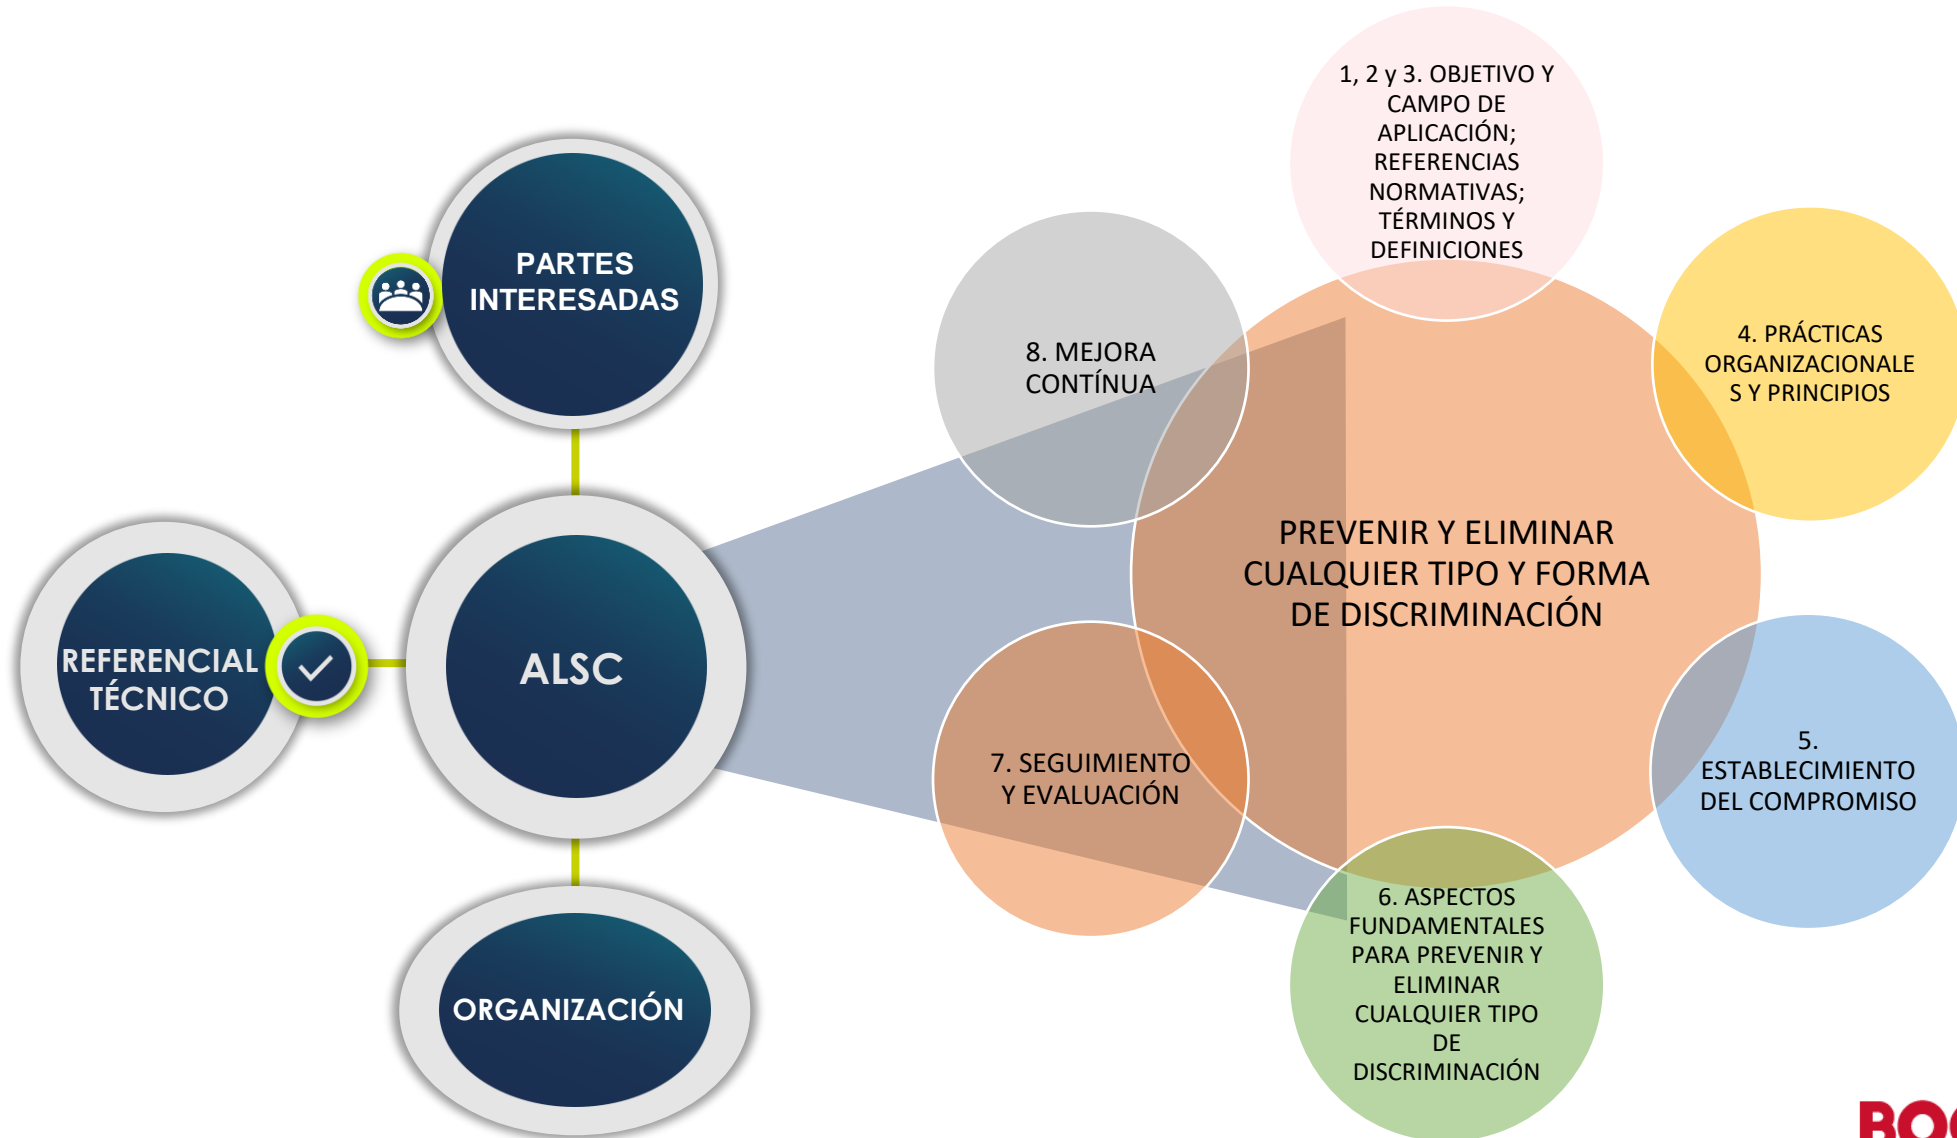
PARTES INTERESADAS

REFERENCIAL TÉCNICO

ALSC

ORGANIZACIÓN

1, 2 y 3. OBJETIVO Y CAMPO DE APLICACIÓN; REFERENCIAS NORMATIVAS; TÉRMINOS Y DEFINICIONES

8. MEJORA CONTÍNUA

4. PRÁCTICAS ORGANIZACIONALES Y PRINCIPIOS

PREVENIR Y ELIMINAR CUALQUIER TIPO Y FORMA DE DISCRIMINACIÓN

7. SEGUIMIENTO Y EVALUACIÓN

5. ESTABLECIMIENTO DEL COMPROMISO

6. ASPECTOS FUNDAMENTALES PARA PREVENIR Y ELIMINAR CUALQUIER TIPO DE DISCRIMINACIÓN

BO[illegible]